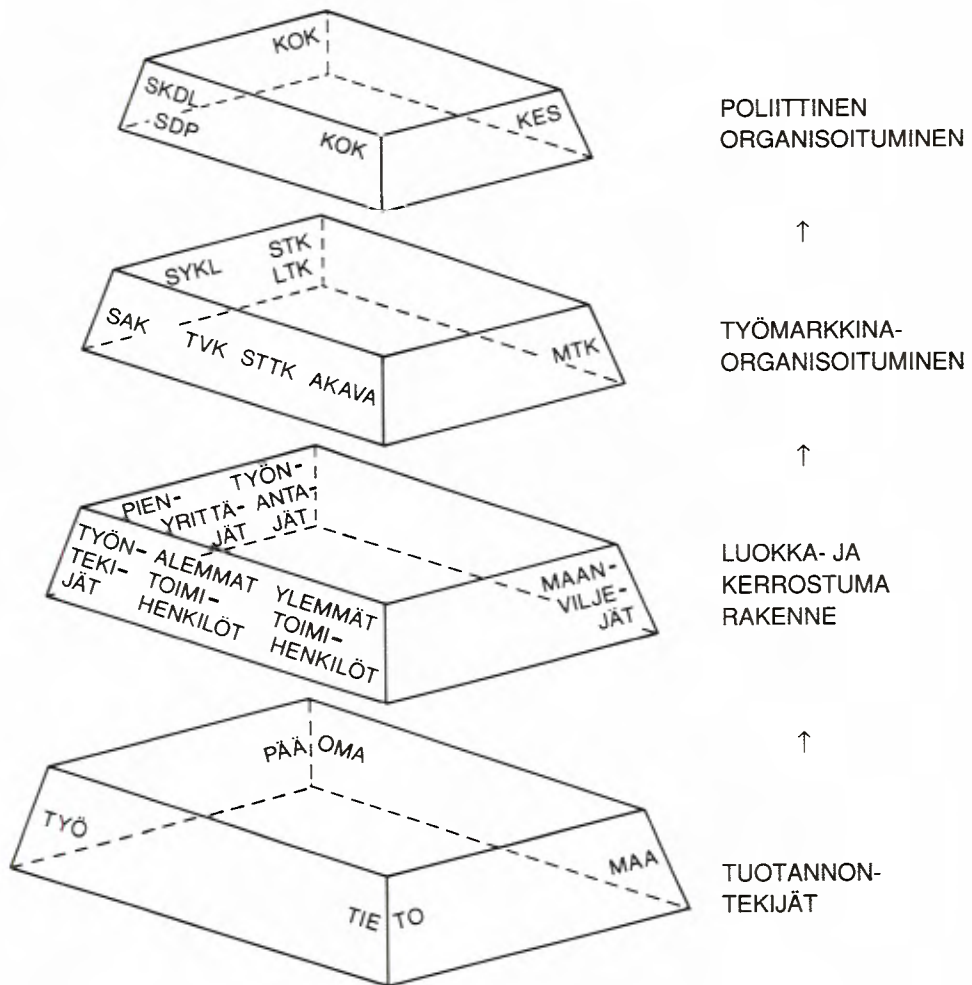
KOK
SKDL
SDP
KOK
KES

POLIITTINEN ORGANISOITUMINEN

↑

STK
LTK
SYKL
SAK
TVK STTK AKAVA
MTK

TYÖMARKKINA-ORGANISOITUMINEN

↑

TYÖN-ANTAJÄT
PIEN-YRITTÄJÄT
TYÖN-TEKIJÄT
ALEMMAT TOIMIHENKILÖT
YLEMMÄT TOIMIHENKILÖT
MAAN-VILJEJÄT

LUOKKA- JA KERROSTUMA RAKENNE

↑

PÄÄ OMA
TYÖ
MAA
TIE TO

TUOTANNON-TEKIJÄT